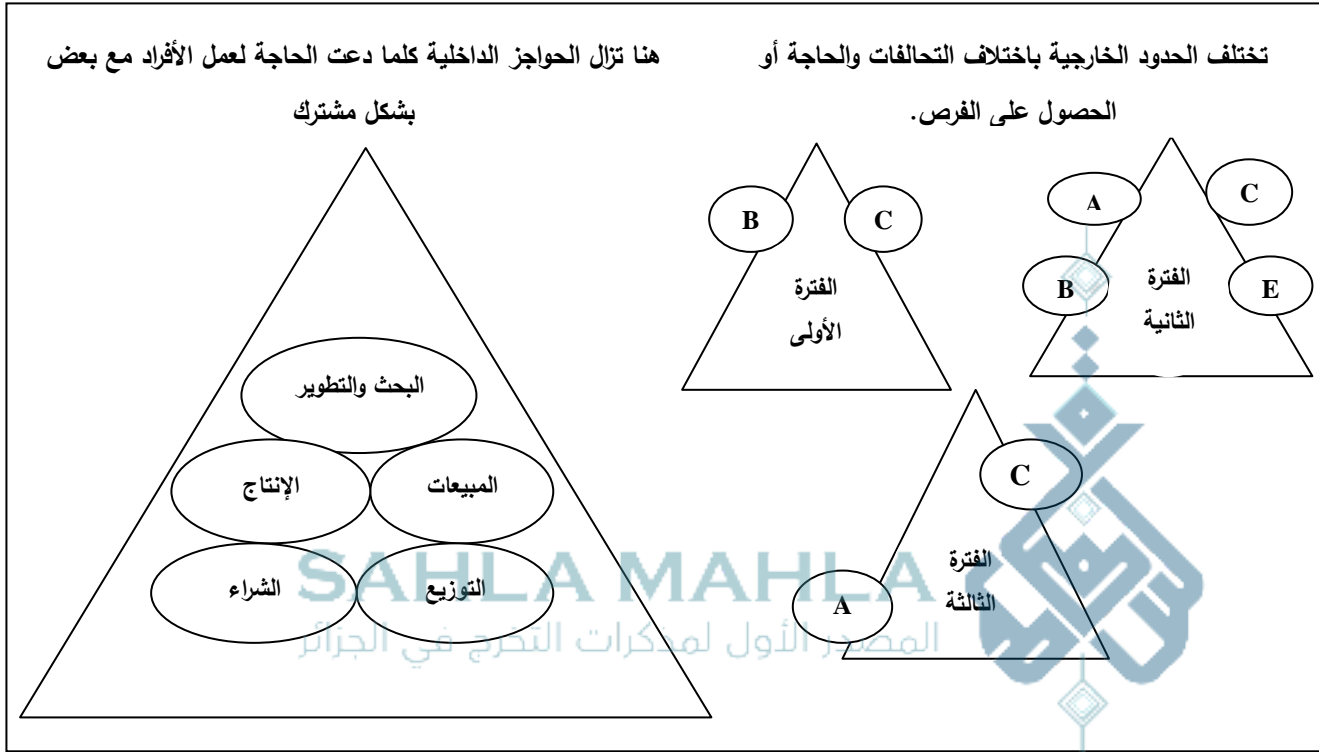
تختلف الحدود الخارجية باختلاف التحالفات والحاجة أو الحصول على الفرص.

هنا تزال الحواجز الداخلية كلما دعت الحاجة لعمل الأفراد مع بعض بشكل مشترك

A
C
B
E
الفترة الثانية

B
C
الفترة الأولى

C
A
الفترة الثالثة

البحث والتطوير
المبيعات
الإنتاج
التوزيع
الشراء

SAHLA MAHLA
المصدر الأول لمذكرات التخرج في الجزائر